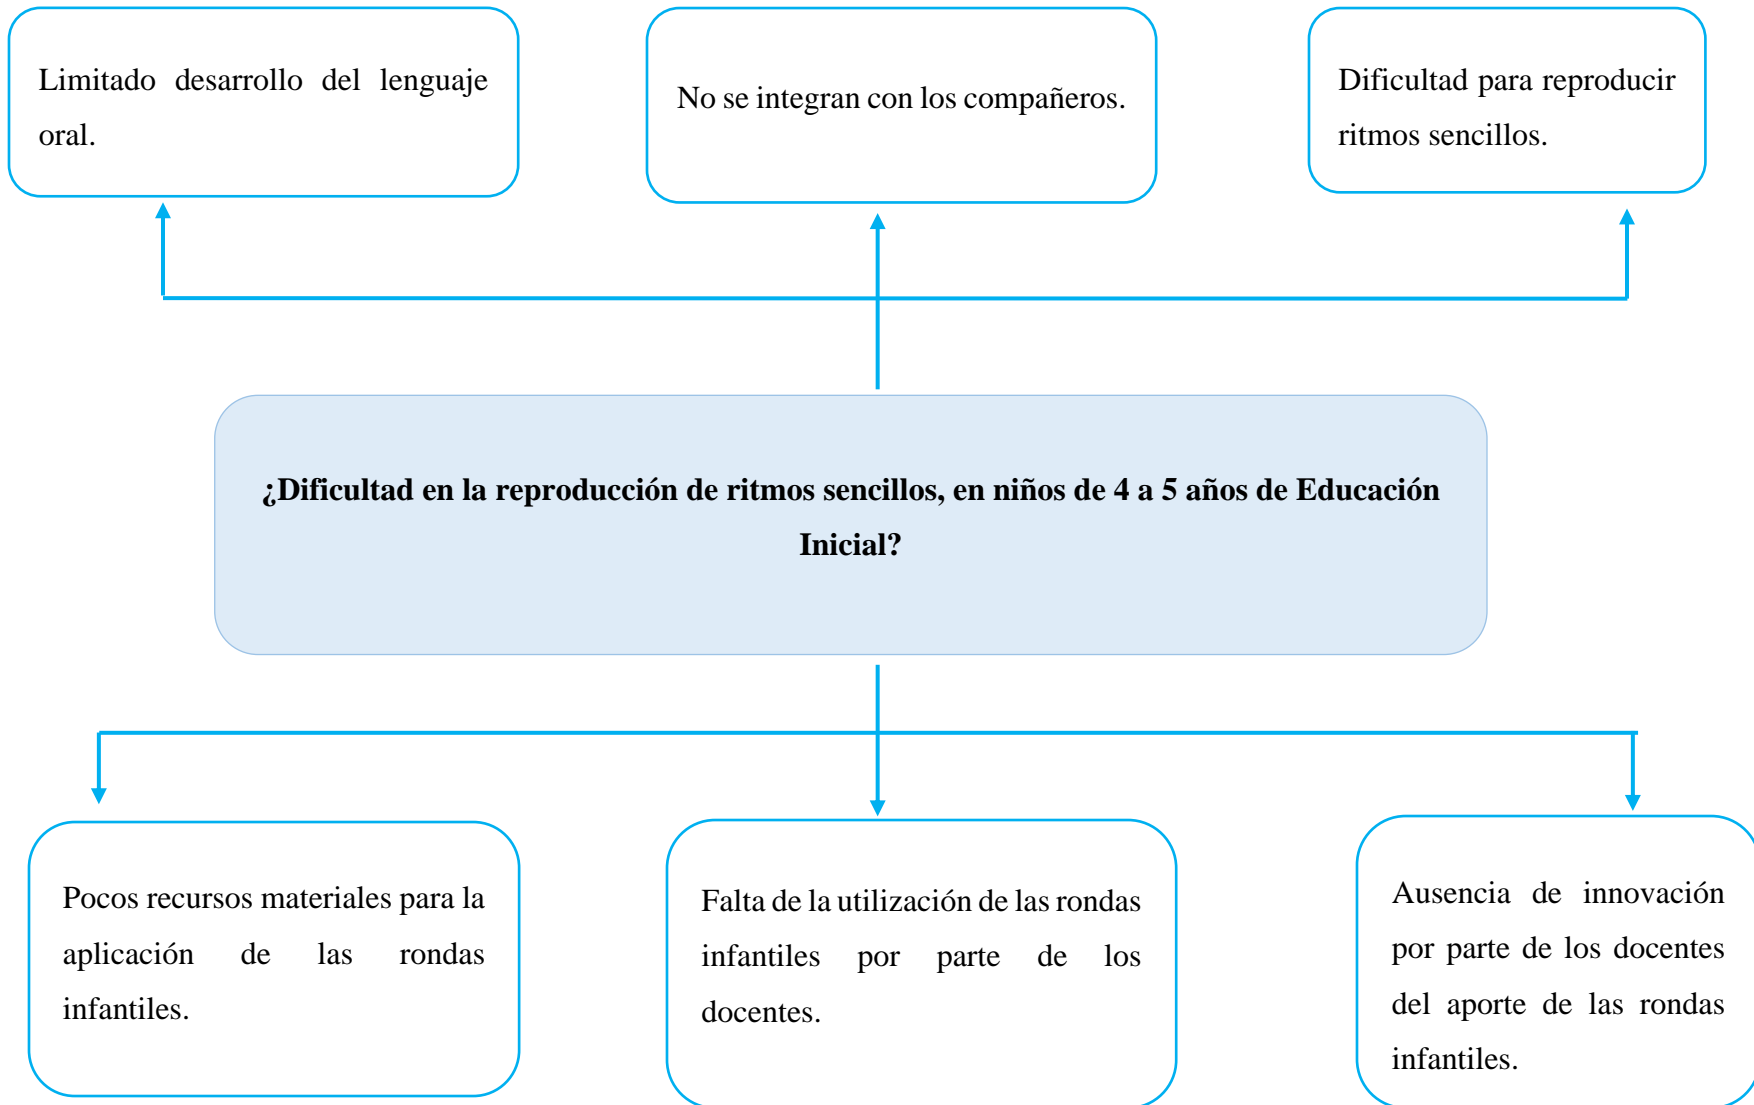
Limitado desarrollo del lenguaje oral.

No se integran con los compañeros.

Dificultad para reproducir ritmos sencillos.

**¿Dificultad en la reproducción de ritmos sencillos, en niños de 4 a 5 años de Educación Inicial?**

Pocos recursos materiales para la aplicación de las rondas infantiles.

Falta de la utilización de las rondas infantiles por parte de los docentes.

Ausencia de innovación por parte de los docentes del aporte de las rondas infantiles.